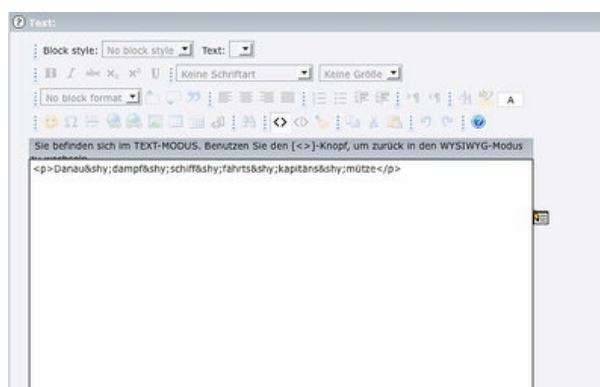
Text:

Block style: No block style Text:

Keine Schriftart Keine Größe

No block format

A

Sie befinden sich im TEXT-MODUS. Benutzen Sie den [<>]-Knopf, um zurück in den WYSIWYG-Modus zu wechseln.

<p>Danau&shy;dampf&shy;schiff&shy;fahrts&shy;kapitäns&shy;mütze</p>